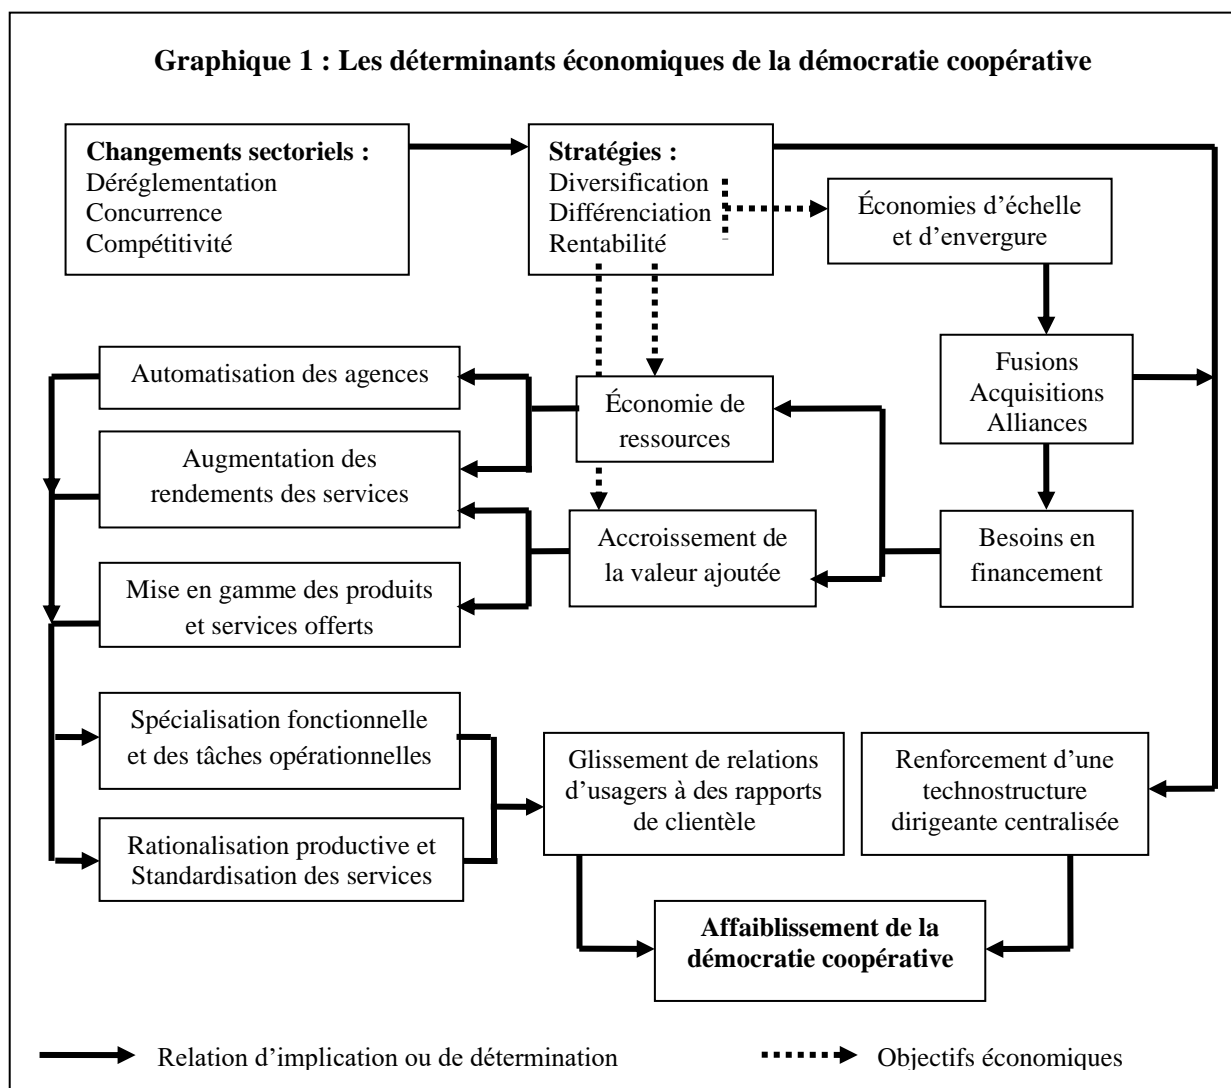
**Graphique 1 : Les déterminants économiques de la démocratie coopérative**

**Changements sectoriels :**
Déréglementation
Concurrence
Compétitivité

**Stratégies :**
Diversification
Différenciation
Rentabilité

Économies d'échelle et d'envergure

Fusions
Acquisitions
Alliances

Besoins en financement

Économie de ressources

Accroissement de la valeur ajoutée

Automatisation des agences

Augmentation des rendements des services

Mise en gamme des produits et services offerts

Spécialisation fonctionnelle et des tâches opérationnelles

Rationalisation productive et Standardisation des services

Glissement de relations d'usagers à des rapports de clientèle

Renforcement d'une technostructure dirigeante centralisée

**Affaiblissement de la démocratie coopérative**

Relation d'implication ou de détermination

Objectifs économiques